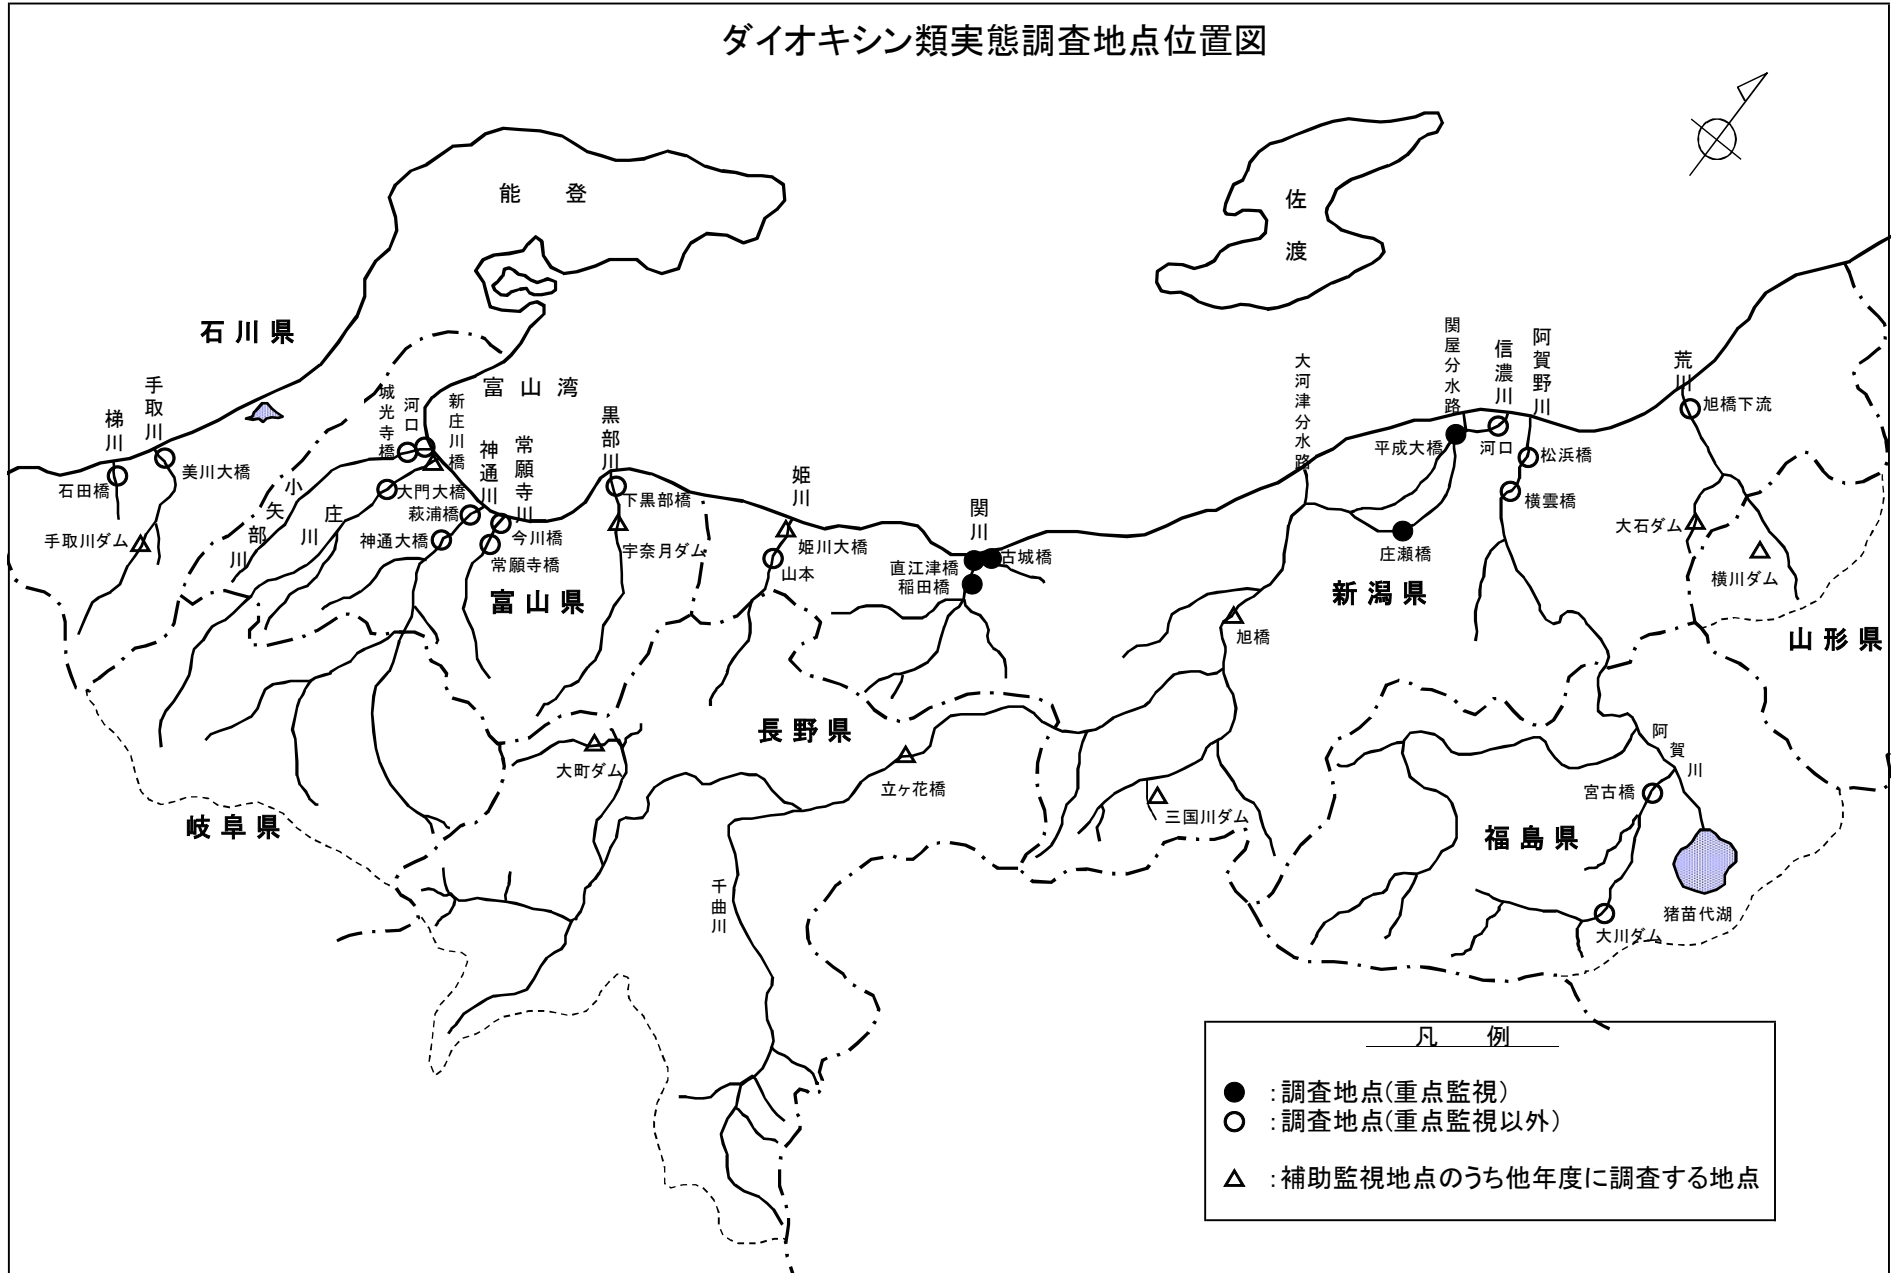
ダイオキシン類実態調査地点位置図

能　登

佐

渡

石川県

富山湾

梯川

手取川

石田橋

美川大橋

手取川ダム

小矢部川

庄川

城光寺橋

河口

新庄川橋

大門大橋

萩浦橋

神通大橋

神通川

常願寺川

今川橋

常願寺橋

黒部川

下黒部橋

宇奈月ダム

姫川

姫川大橋

山本

富山県

関川

直江津橋

古城橋

稲田橋

大河津分水路

関屋分水路

信濃川

阿賀野川

平成大橋

河口

松浜橋

横雲橋

庄瀬橋

荒川

旭橋下流

大石ダム

横川ダム

新潟県

山形県

旭橋

長野県

大町ダム

立ヶ花橋

三国川ダム

阿賀川

宮古橋

福島県

猪苗代湖

大川ダム

岐阜県

千曲川

凡　例

●：調査地点(重点監視)
○：調査地点(重点監視以外)

△：補助監視地点のうち他年度に調査する地点